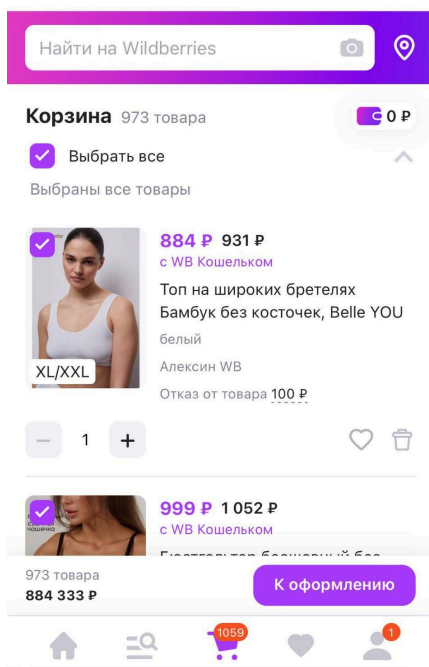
Найти на Wildberries

Корзина 973 товара

0 ₽

Выбрать все

Выбраны все товары

YOU

884 ₽ 931 ₽
с WB Кошельком

Топ на широких бретелях Бамбук без косточек, Belle YOU

белый

Алексин WB

Отказ от товара 100 ₽

XL/XXL

− 1 +

999 ₽ 1 052 ₽
с WB Кошельком

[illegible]

973 товара
884 333 ₽

К оформлению

1059

1